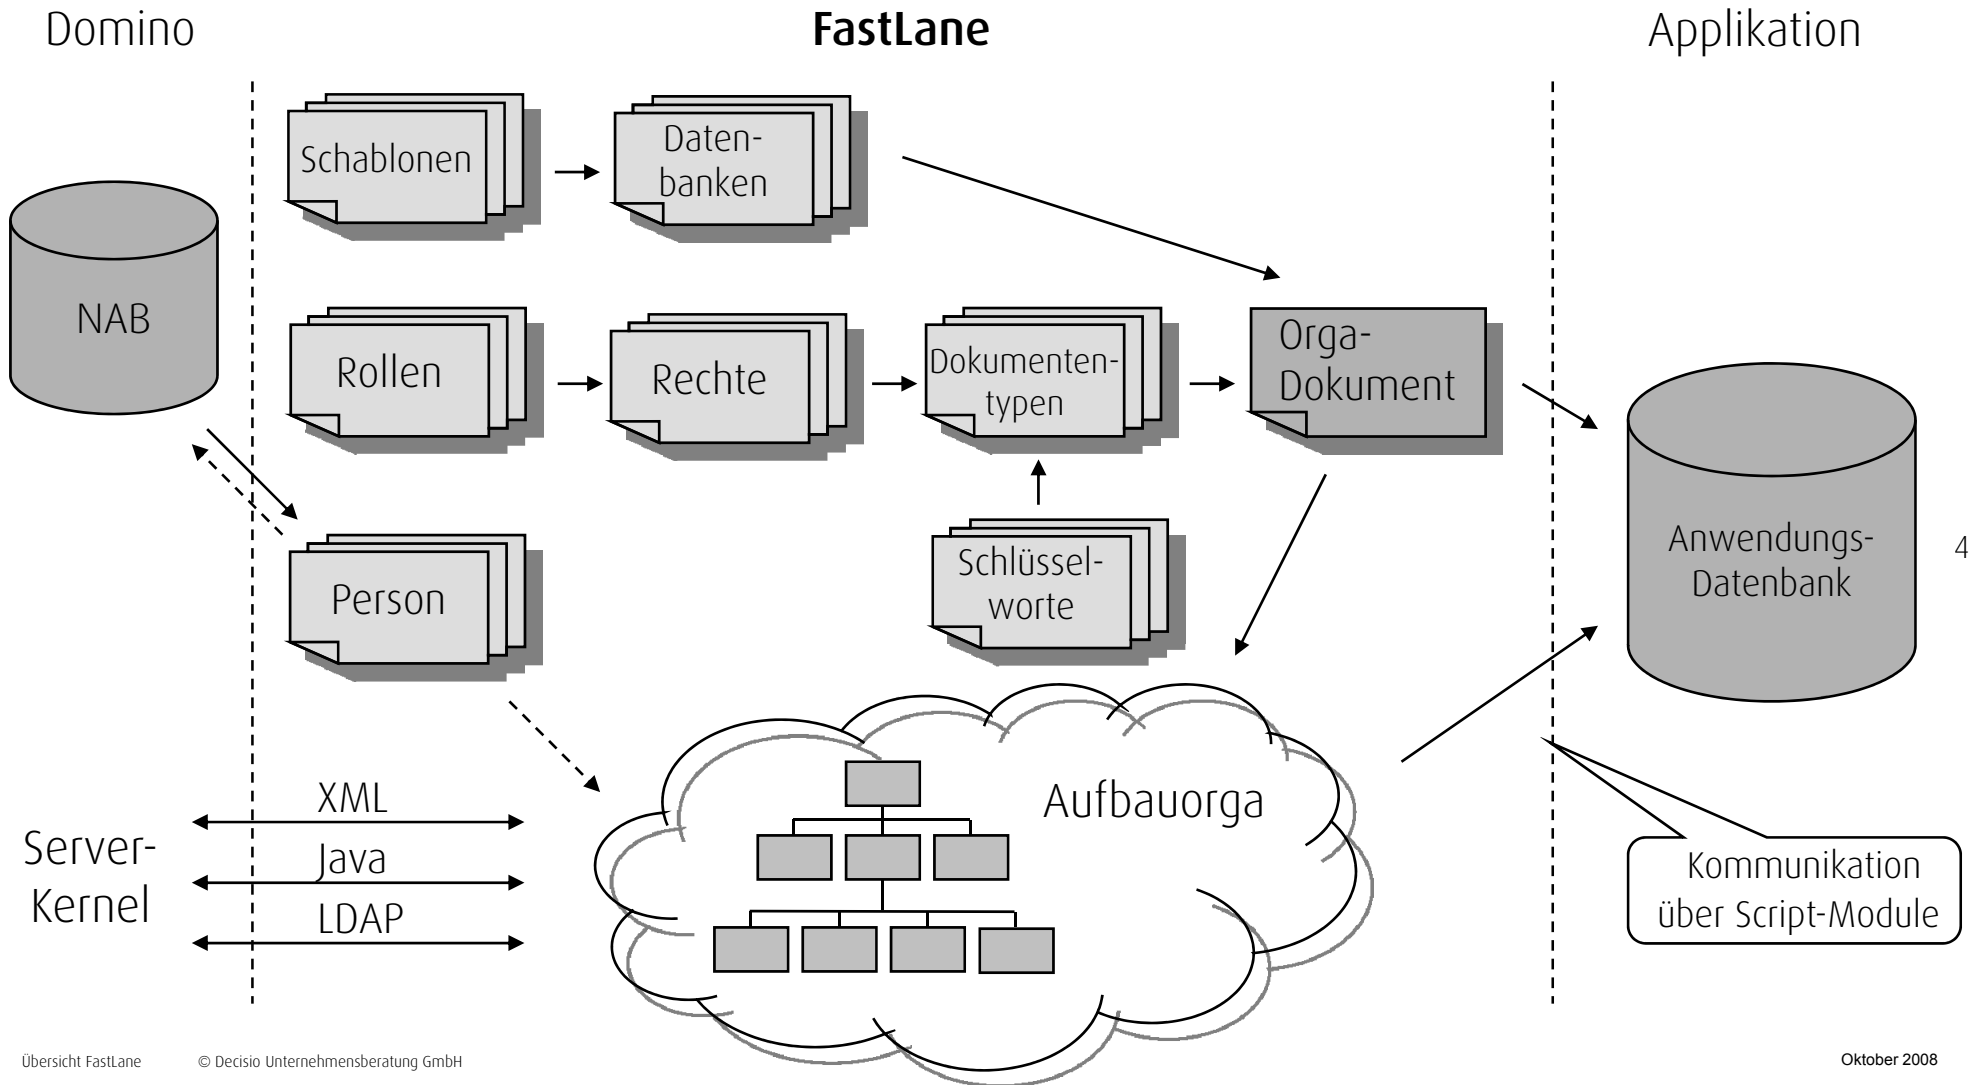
Domino

FastLane

Applikation

Schablonen

Datenbanken

NAB

Rollen

Rechte

Dokumententypen

Orga-Dokument

Anwendungs-Datenbank

4

Person

Schlüsselworte

Aufbauorga

XML

Server-Kernel

Java

LDAP

Kommunikation über Script-Module

Übersicht FastLane © Decisio Unternehmensberatung GmbH

Oktober 2008